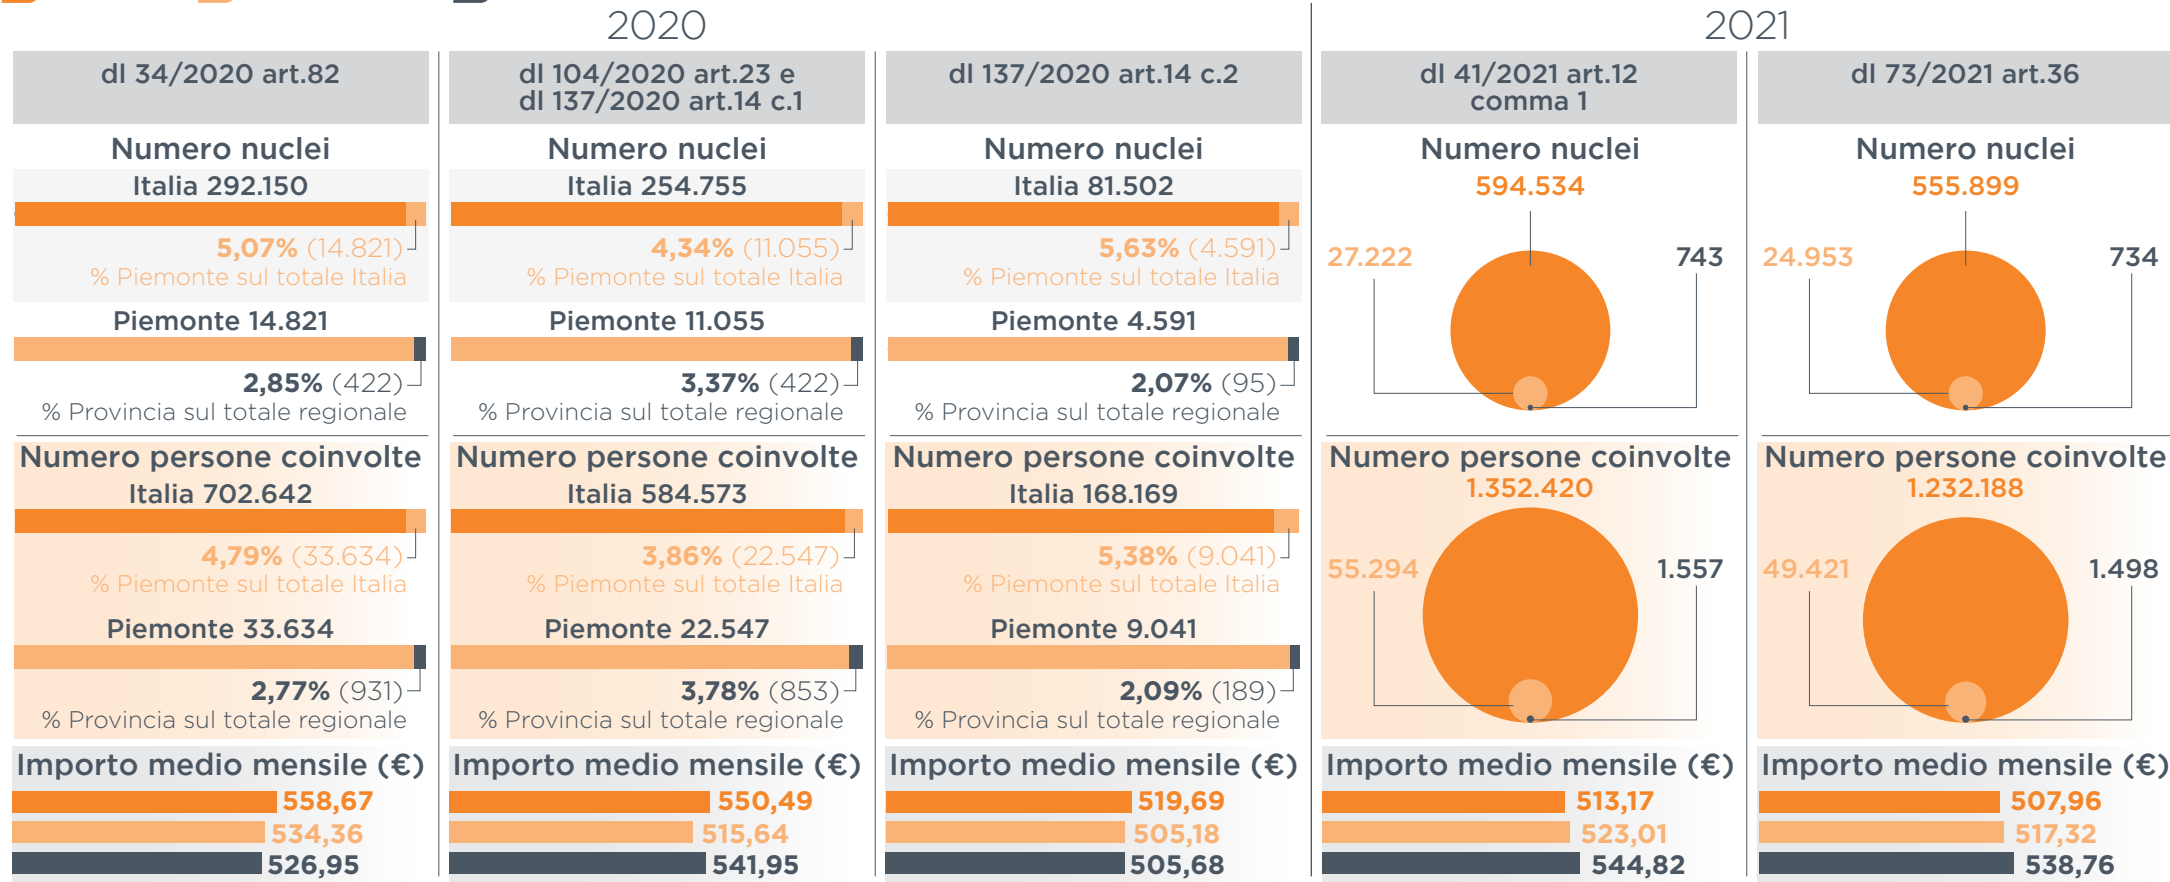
2020

2021

| dl 34/2020 art.82 | dl 104/2020 art.23 e dl 137/2020 art.14 c.1 | dl 137/2020 art.14 c.2 | dl 41/2021 art.12 comma 1 | dl 73/2021 art.36 |
|---|---|---|---|---|

dl 34/2020 art.82

Numero nuclei
Italia 292.150
5,07% (14.821)
% Piemonte sul totale Italia
Piemonte 14.821
2,85% (422)
% Provincia sul totale regionale

Numero persone coinvolte
Italia 702.642
4,79% (33.634)
% Piemonte sul totale Italia
Piemonte 33.634
2,77% (931)
% Provincia sul totale regionale

Importo medio mensile (€)
558,67
534,36
526,95

dl 104/2020 art.23 e dl 137/2020 art.14 c.1

Numero nuclei
Italia 254.755
4,34% (11.055)
% Piemonte sul totale Italia
Piemonte 11.055
3,37% (422)
% Provincia sul totale regionale

Numero persone coinvolte
Italia 584.573
3,86% (22.547)
% Piemonte sul totale Italia
Piemonte 22.547
3,78% (853)
% Provincia sul totale regionale

Importo medio mensile (€)
550,49
515,64
541,95

dl 137/2020 art.14 c.2

Numero nuclei
Italia 81.502
5,63% (4.591)
% Piemonte sul totale Italia
Piemonte 4.591
2,07% (95)
% Provincia sul totale regionale

Numero persone coinvolte
Italia 168.169
5,38% (9.041)
% Piemonte sul totale Italia
Piemonte 9.041
2,09% (189)
% Provincia sul totale regionale

Importo medio mensile (€)
519,69
505,18
505,68

dl 41/2021 art.12 comma 1

Numero nuclei
594.534
27.222
743

Numero persone coinvolte
1.352.420
55.294
1.557

Importo medio mensile (€)
513,17
523,01
544,82

dl 73/2021 art.36

Numero nuclei
555.899
24.953
734

Numero persone coinvolte
1.232.188
49.421
1.498

Importo medio mensile (€)
507,96
517,32
538,76